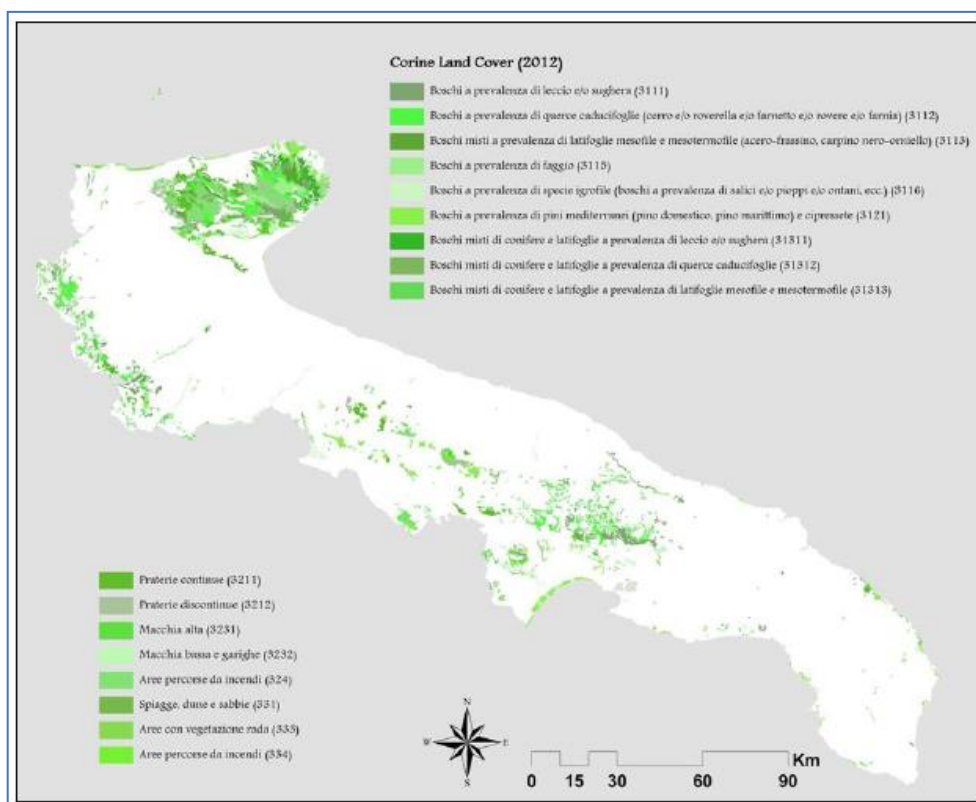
Corine Land Cover (2012)

Boschi a prevalenza di leccio e/o sughera (3111)
Boschi a prevalenza di querce caducifoglie (cerro e/o roverella e/o farnetto e/o rovere e/o farnia) (3112)
Boschi misti a prevalenza di latifoglie mesofile e mesotermofile (acero-frassino, carpino nero-orniello) (3113)
Boschi a prevalenza di faggio (3115)
Boschi a prevalenza di specie igrofile (boschi a prevalenza di salici e/o pioppi e/o ontani, ecc.) (3116)
Boschi a prevalenza di pini mediterranei (pino domestico, pino marittimo) e cipressete (3121)
Boschi misti di conifere e latifoglie a prevalenza di leccio e/o sughera (31311)
Boschi misti di conifere e latifoglie a prevalenza di querce caducifoglie (31312)
Boschi misti di conifere e latifoglie a prevalenza di latifoglie mesofile e mesotermofile (31313)

Praterie continue (3211)
Praterie discontinue (3212)
Macchia alta (3231)
Macchia bassa e garighe (3232)
Aree percorse da incendi (324)
Spiagge, dune e sabbie (331)
Aree con vegetazione rada (333)
Aree percorse da incendi (334)

N
W E
S

0 15 30 60 90 Km